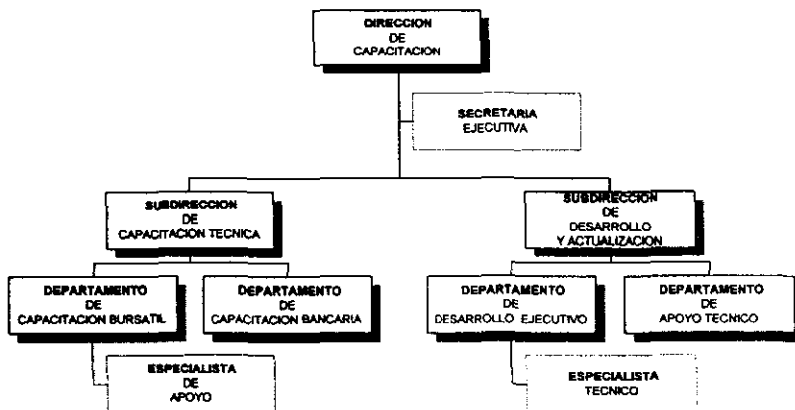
DIRECCION
DE
CAPACITACION

SECRETARIA
EJECUTIVA

SUBDIRECCION
DE
CAPACITACION TECNICA

SUBDIRECCION
DE
DESARROLLO
Y ACTUALIZACION

DEPARTAMENTO
DE
CAPACITACION BURSATIL

DEPARTAMENTO
DE
CAPACITACION BANCARIA

DEPARTAMENTO
DE
DESARROLLO EJECUTIVO

DEPARTAMENTO
DE
APOYO TECNICO

ESPECIALISTA
DE
APOYO

ESPECIALISTA
TECNICO